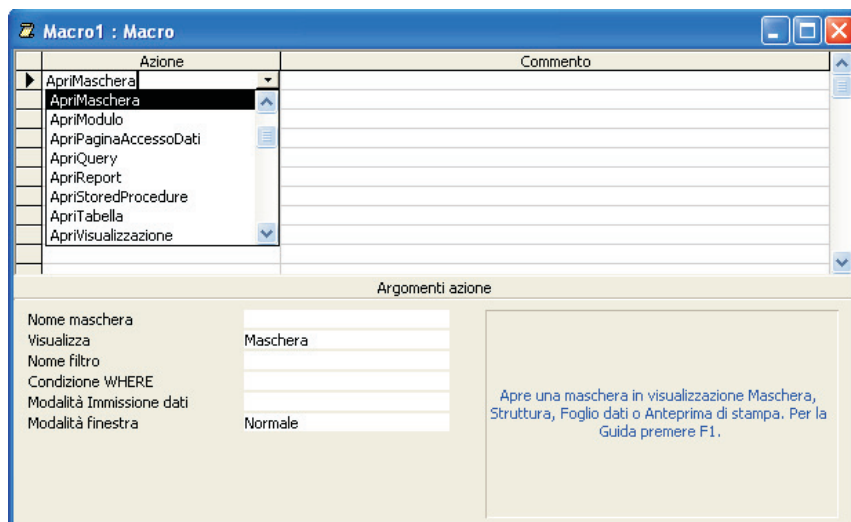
Macro1 : Macro

| Azione | Commento |
|---|---|
| ApriMaschera | |

ApriMaschera
ApriModulo
ApriPaginaAccessoDati
ApriQuery
ApriReport
ApriStoredProcedure
ApriTabella
ApriVisualizzazione

Argomenti azione

| | |
|---|---|
| Nome maschera | |
| Visualizza | Maschera |
| Nome filtro | |
| Condizione WHERE | |
| Modalità Immissione dati | |
| Modalità finestra | Normale |

Apre una maschera in visualizzazione Maschera, Struttura, Foglio dati o Anteprima di stampa. Per la Guida premere F1.